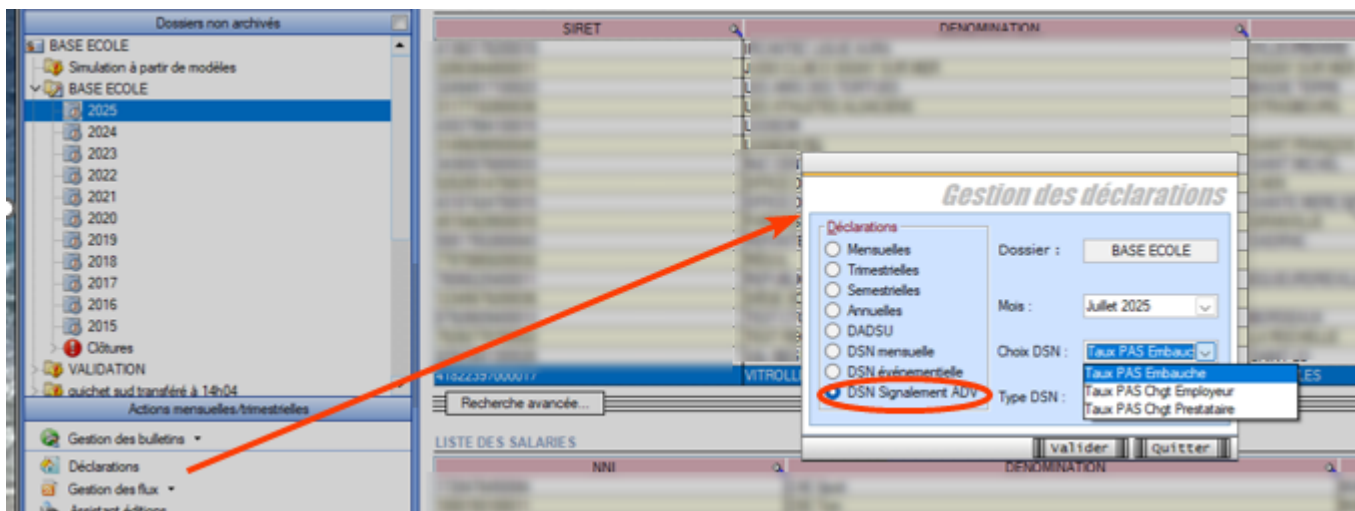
Dossiers non archivés

BASE ECOLE
Simulation à partir de modèles
BASE ECOLE
2025
2024
2023
2022
2021
2020
2019
2018
2017
2016
2015
Clôtures
VALIDATION
guichet sud transféré à 14h04

Actions mensuelles/trimestrielles

Gestion des bulletins
Déclarations
Gestion des flux
Assistant éditions

SIRET
DENOMINATION

VITROLL
LES

Recherche avancée...

LISTE DES SALARIES
NNI
DENOMINATION

Gestion des déclarations

Déclarations
Mensuelles
Trimestrielles
Semestrielles
Annuelles
DADSU
DSN mensuelle
DSN événementielle
DSN Signalement ADV

Dossier :
BASE ECOLE
Mois :
Juillet 2025
Choix DSN :
Taux PAS Embauch
Type DSN :
Taux PAS Embauche
Taux PAS Chgt Employeur
Taux PAS Chgt Prestataire

Valider
Quitter